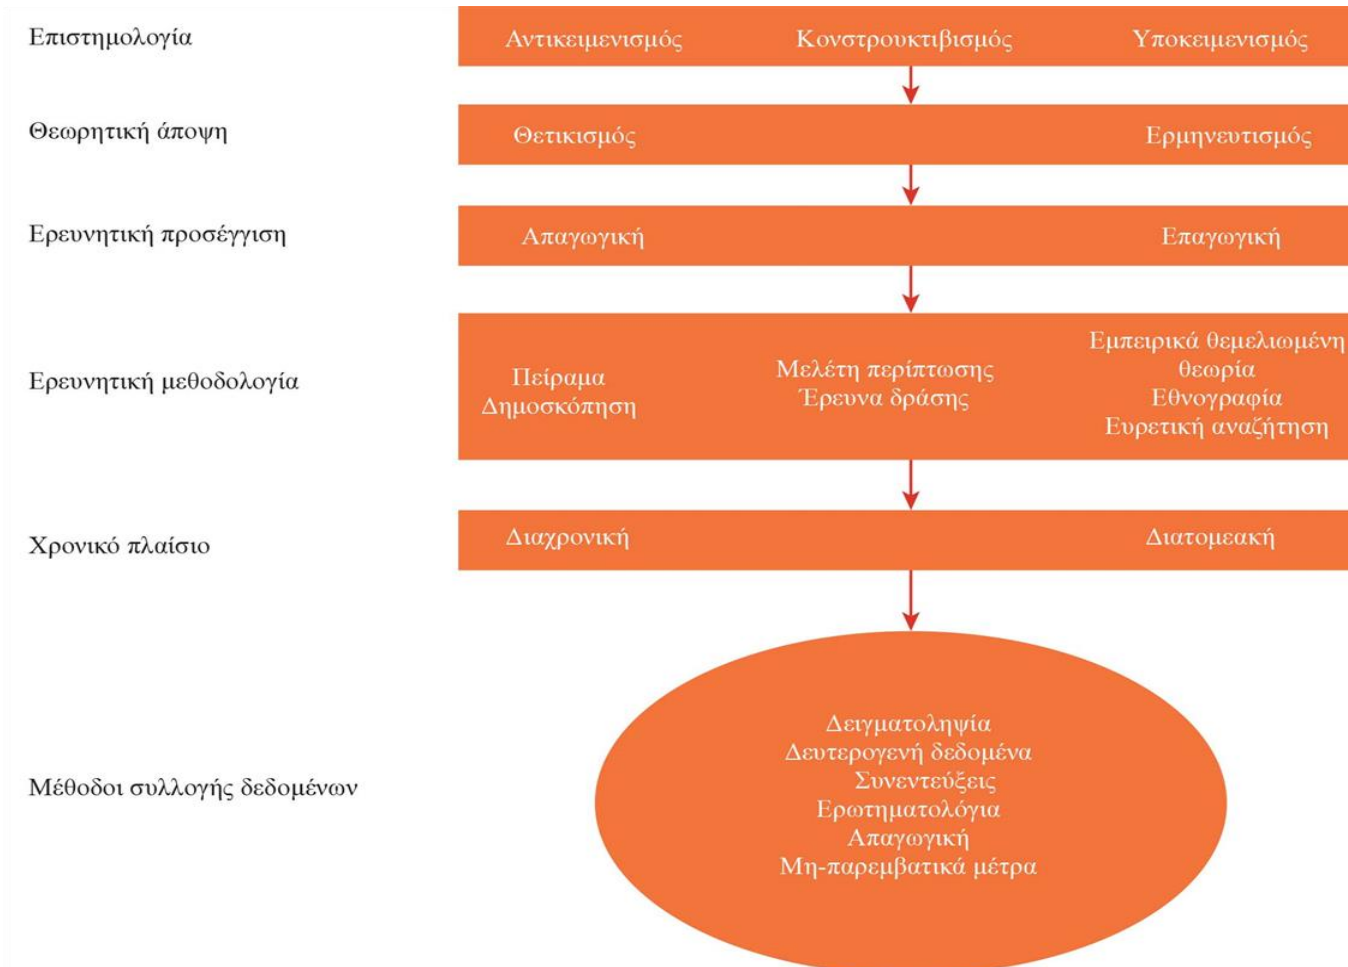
Επιστημολογία

Αντικειμενισμός Κονστρουκτιβισμός Υποκειμενισμός

Θεωρητική άποψη

Θετικισμός Ερμηνευτισμός

Ερευνητική προσέγγιση

Απαγωγική Επαγωγική

Ερευνητική μεθοδολογία

Πείραμα
Δημοσκόπηση

Μελέτη περίπτωσης
Έρευνα δράσης

Εμπειρικά θεμελιωμένη θεωρία
Εθνογραφία
Ευρετική αναζήτηση

Χρονικό πλαίσιο

Διαχρονική Διατομεακή

Μέθοδοι συλλογής δεδομένων

Δειγματοληψία
Δευτερογενή δεδομένα
Συνεντεύξεις
Ερωτηματολόγια
Απαγωγική
Μη-παρεμβατικά μέτρα